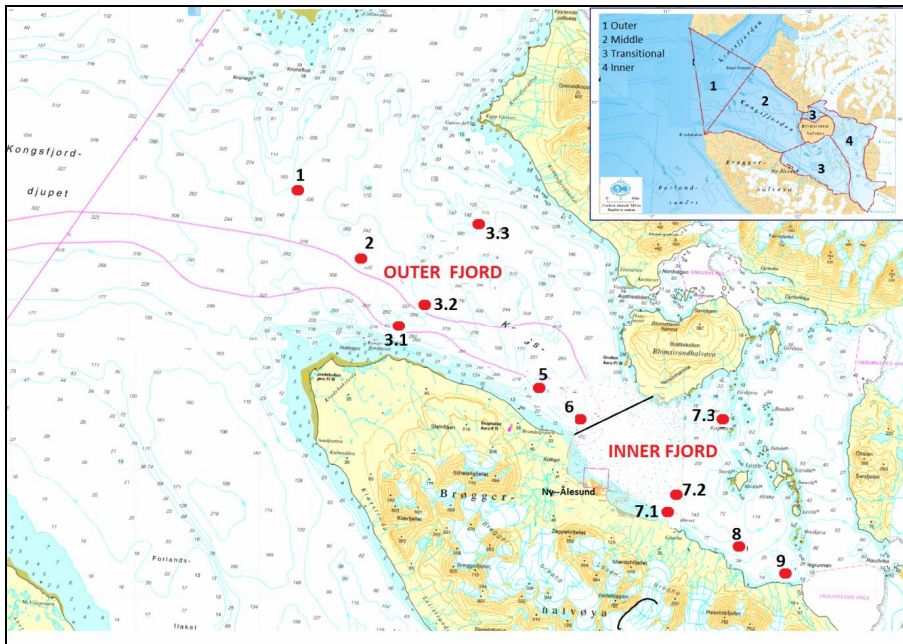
1 Outer
2 Middle
3 Transitional
4 Inner

1
2
3
4
3
Kongsfjorden
Blomstrandhalvøya
Brøgger
Ny-Ålesund
Forlandsundet

Kongsfjord-
djupet

1
2
3.3
OUTER FJORD
3.2
3.1
5
6
7.3
INNER FJORD
7.2
7.1
8
9

Blomstrandhalvøya
Brøgger
Ny-Ålesund
halvøya
Forlands-
flaket